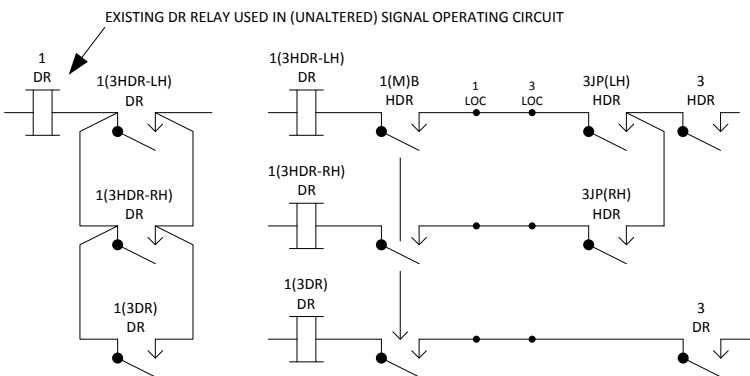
EXISTING DR RELAY USED IN (UNALTERED) SIGNAL OPERATING CIRCUIT

1
DR

1(3HDR-LH)
DR

1(3HDR-RH)
DR

1(3DR)
DR

1(3HDR-LH)
DR

1(M)B
HDR

1
LOC

3
LOC

3JP(LH)
HDR

3
HDR

1(3HDR-RH)
DR

3JP(RH)
HDR

1(3DR)
DR

3
DR